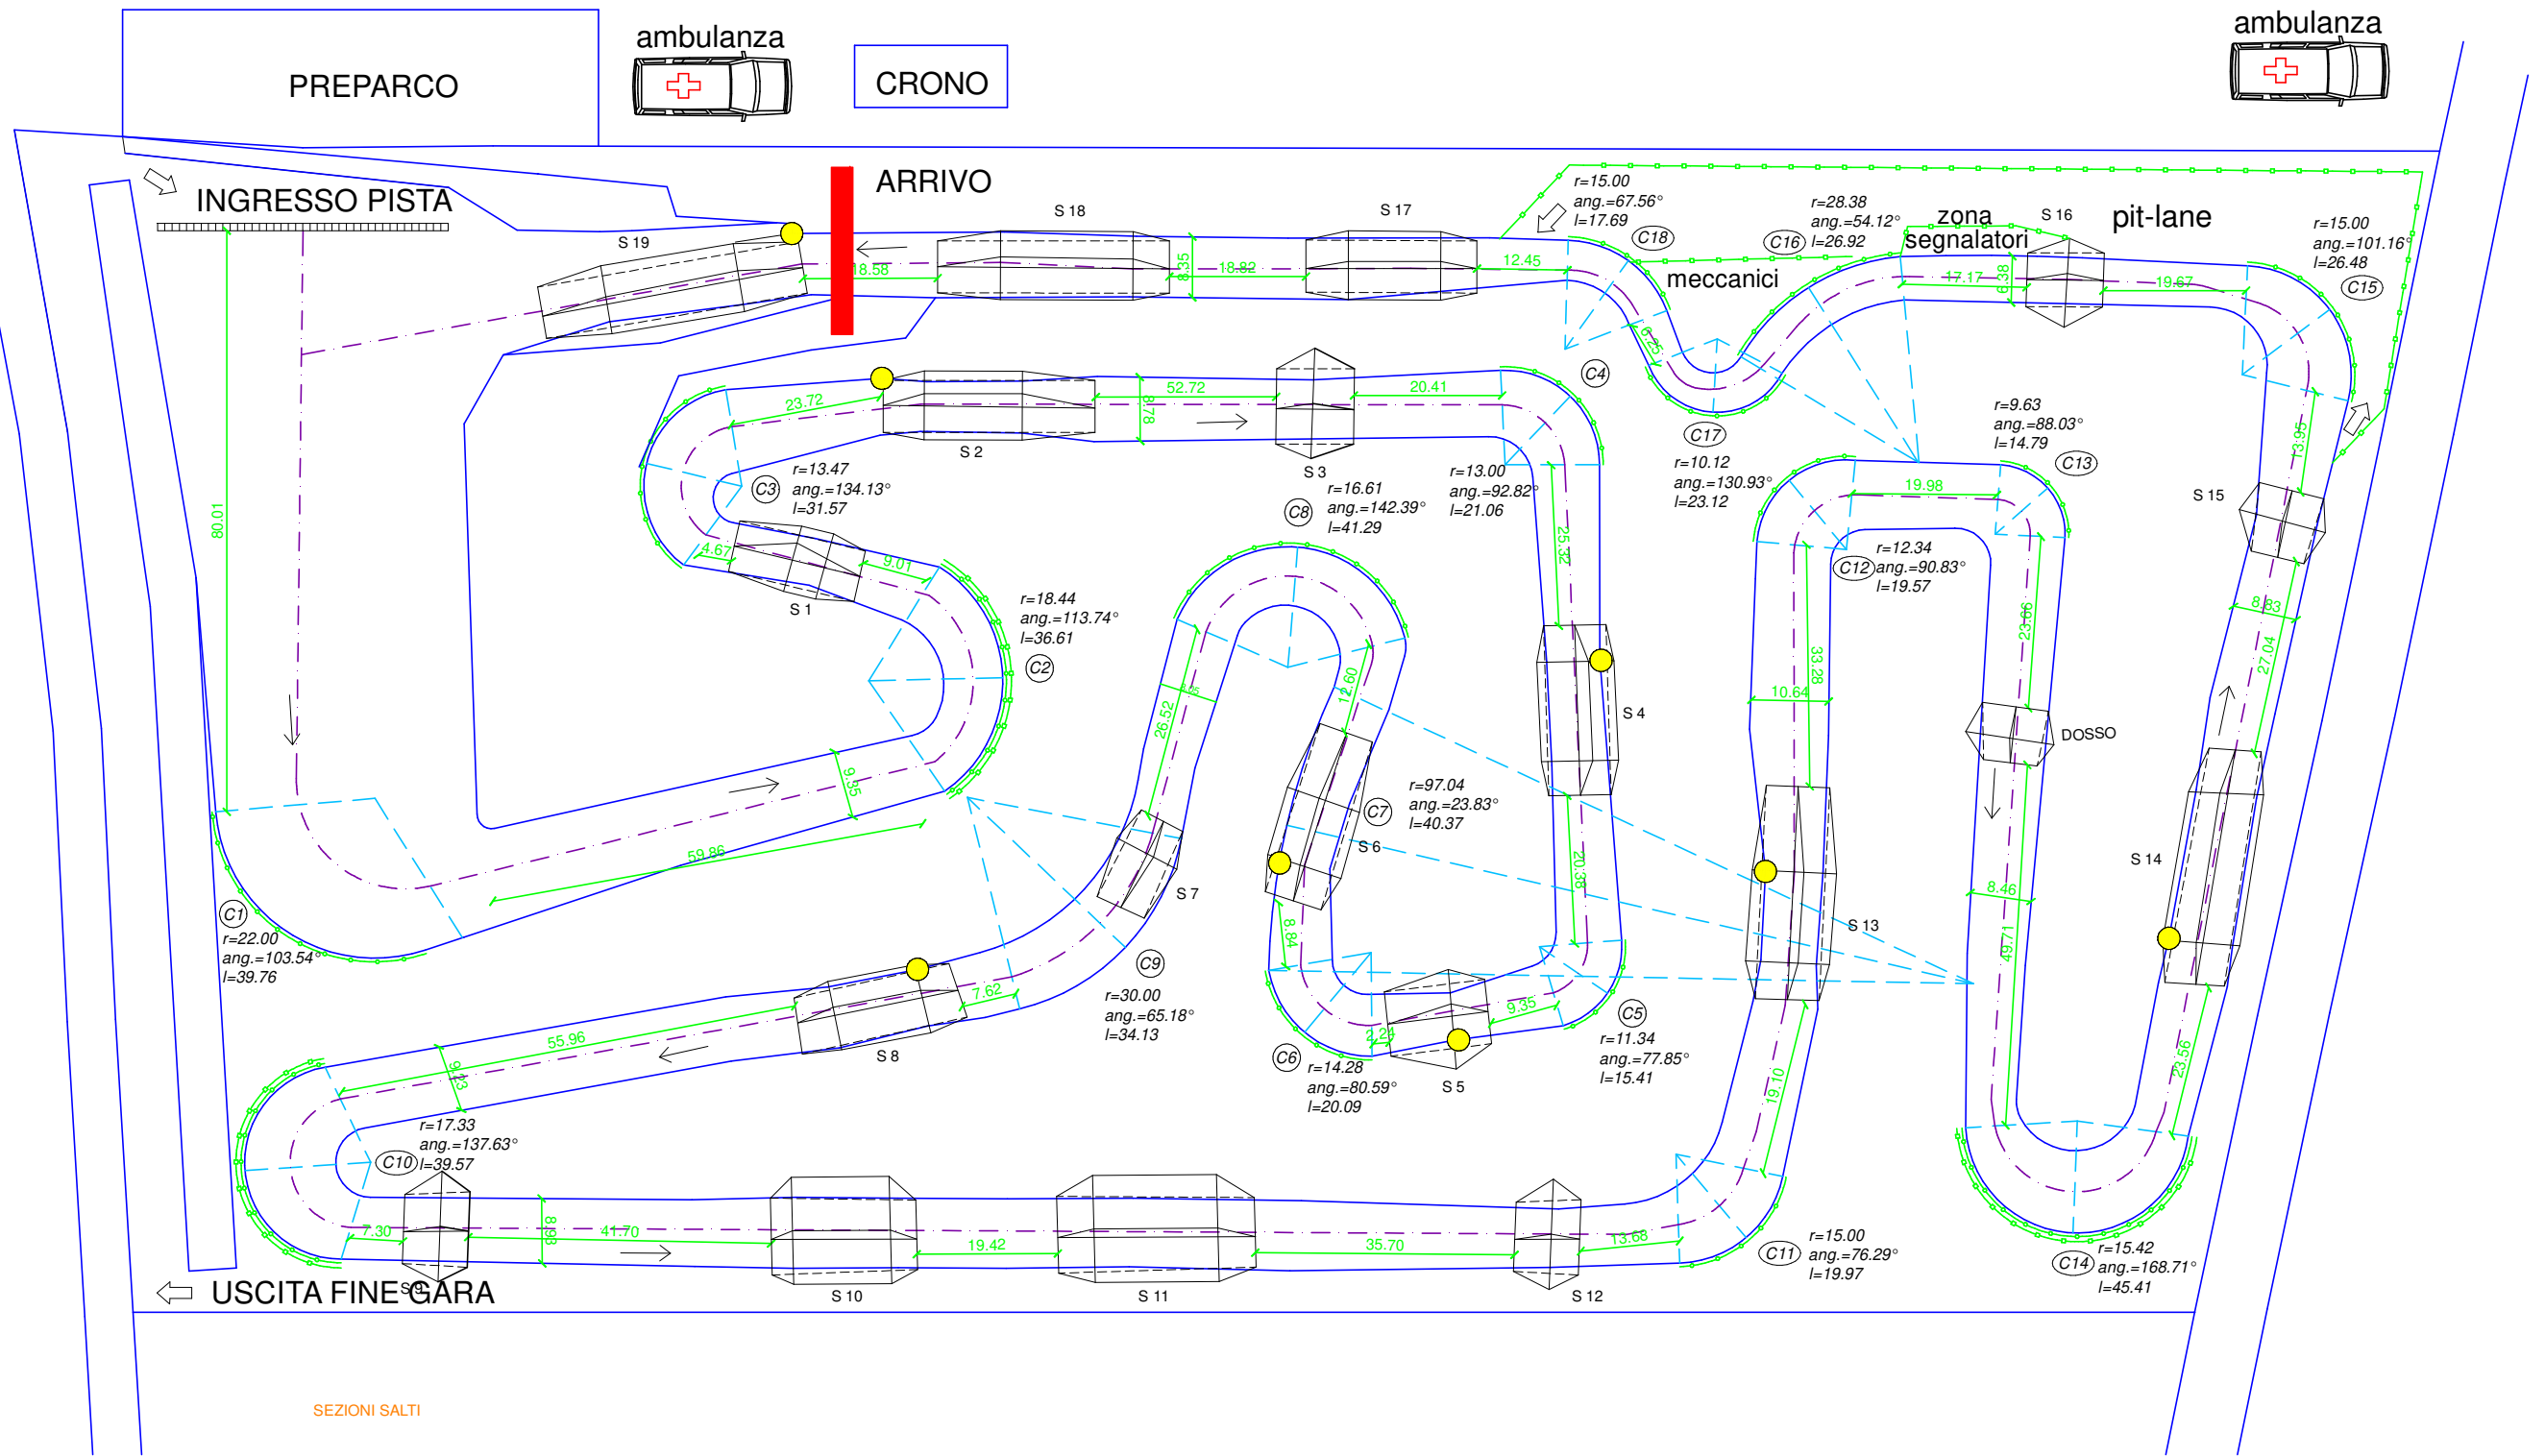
PREPARCO

ambulanza

CRONO

ambulanza

INGRESSO PISTA

ARRIVO

S 19

S 18

S 17

r=15.00
ang.=67.56°
l=17.69

C18

r=28.38
ang.=54.12°
l=26.92

C16

zona segnalatori

S 16

pit-lane

r=15.00
ang.=101.16°
l=26.48

C15

meccanici

18.58

18.82

8.35

12.45

17.17

6.38

19.67

80.01

23.72

52.72

20.41

S 2

S 3

C4

C17

r=10.12
ang.=130.93°
l=23.12

r=9.63
ang.=88.03°
l=14.79

C13

S 15

13.95

r=13.47
ang.=134.13°
l=31.57

C3

r=16.61
ang.=142.39°
l=41.29

C8

r=13.00
ang.=92.82°
l=21.06

19.98

4.67

9.01

S 1

r=18.44
ang.=113.74°
l=36.61

C2

r=12.34
ang.=90.83°
l=19.57

C12

25.32

23.56

8.83

27.04

26.52

12.60

S 4

33.28

10.64

DOSSO

9.95

r=97.04
ang.=23.83°
l=40.37

C7

S 6

59.86

S 7

20.38

S 13

S 14

8.46

49.71

C1

r=22.00
ang.=103.54°
l=39.76

C9

r=30.00
ang.=65.18°
l=34.13

8.84

7.62

S 8

55.96

9.13

2.24

9.35

C5

r=11.34
ang.=77.85°
l=15.41

C6

r=14.28
ang.=80.59°
l=20.09

S 5

23.56

19.10

r=17.33
ang.=137.63°
l=39.57

C10

7.30

8.38

41.70

19.42

35.70

13.68

C11

r=15.00
ang.=76.29°
l=19.97

C14

r=15.42
ang.=168.71°
l=45.41

S 9

S 10

S 11

S 12

USCITA FINE GARA

SEZIONI SALTI